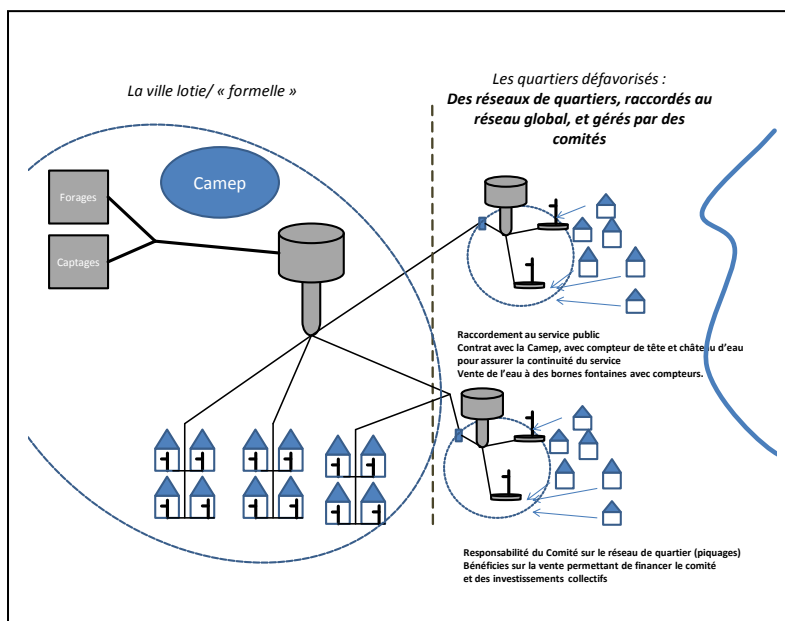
La ville lotie/ « formelle »

Les quartiers défavorisés :
Des réseaux de quartiers, raccordés au réseau global, et gérés par des comités

Camep

Forages

Captages

Raccordement au service public
Contrat avec la Camep, avec compteur de tête et château d'eau pour assurer la continuité du service
Vente de l'eau à des bornes fontaines avec compteurs.

Responsabilité du Comité sur le réseau de quartier (piquages)
Bénéficies sur la vente permettant de financer le comité et des investissements collectifs